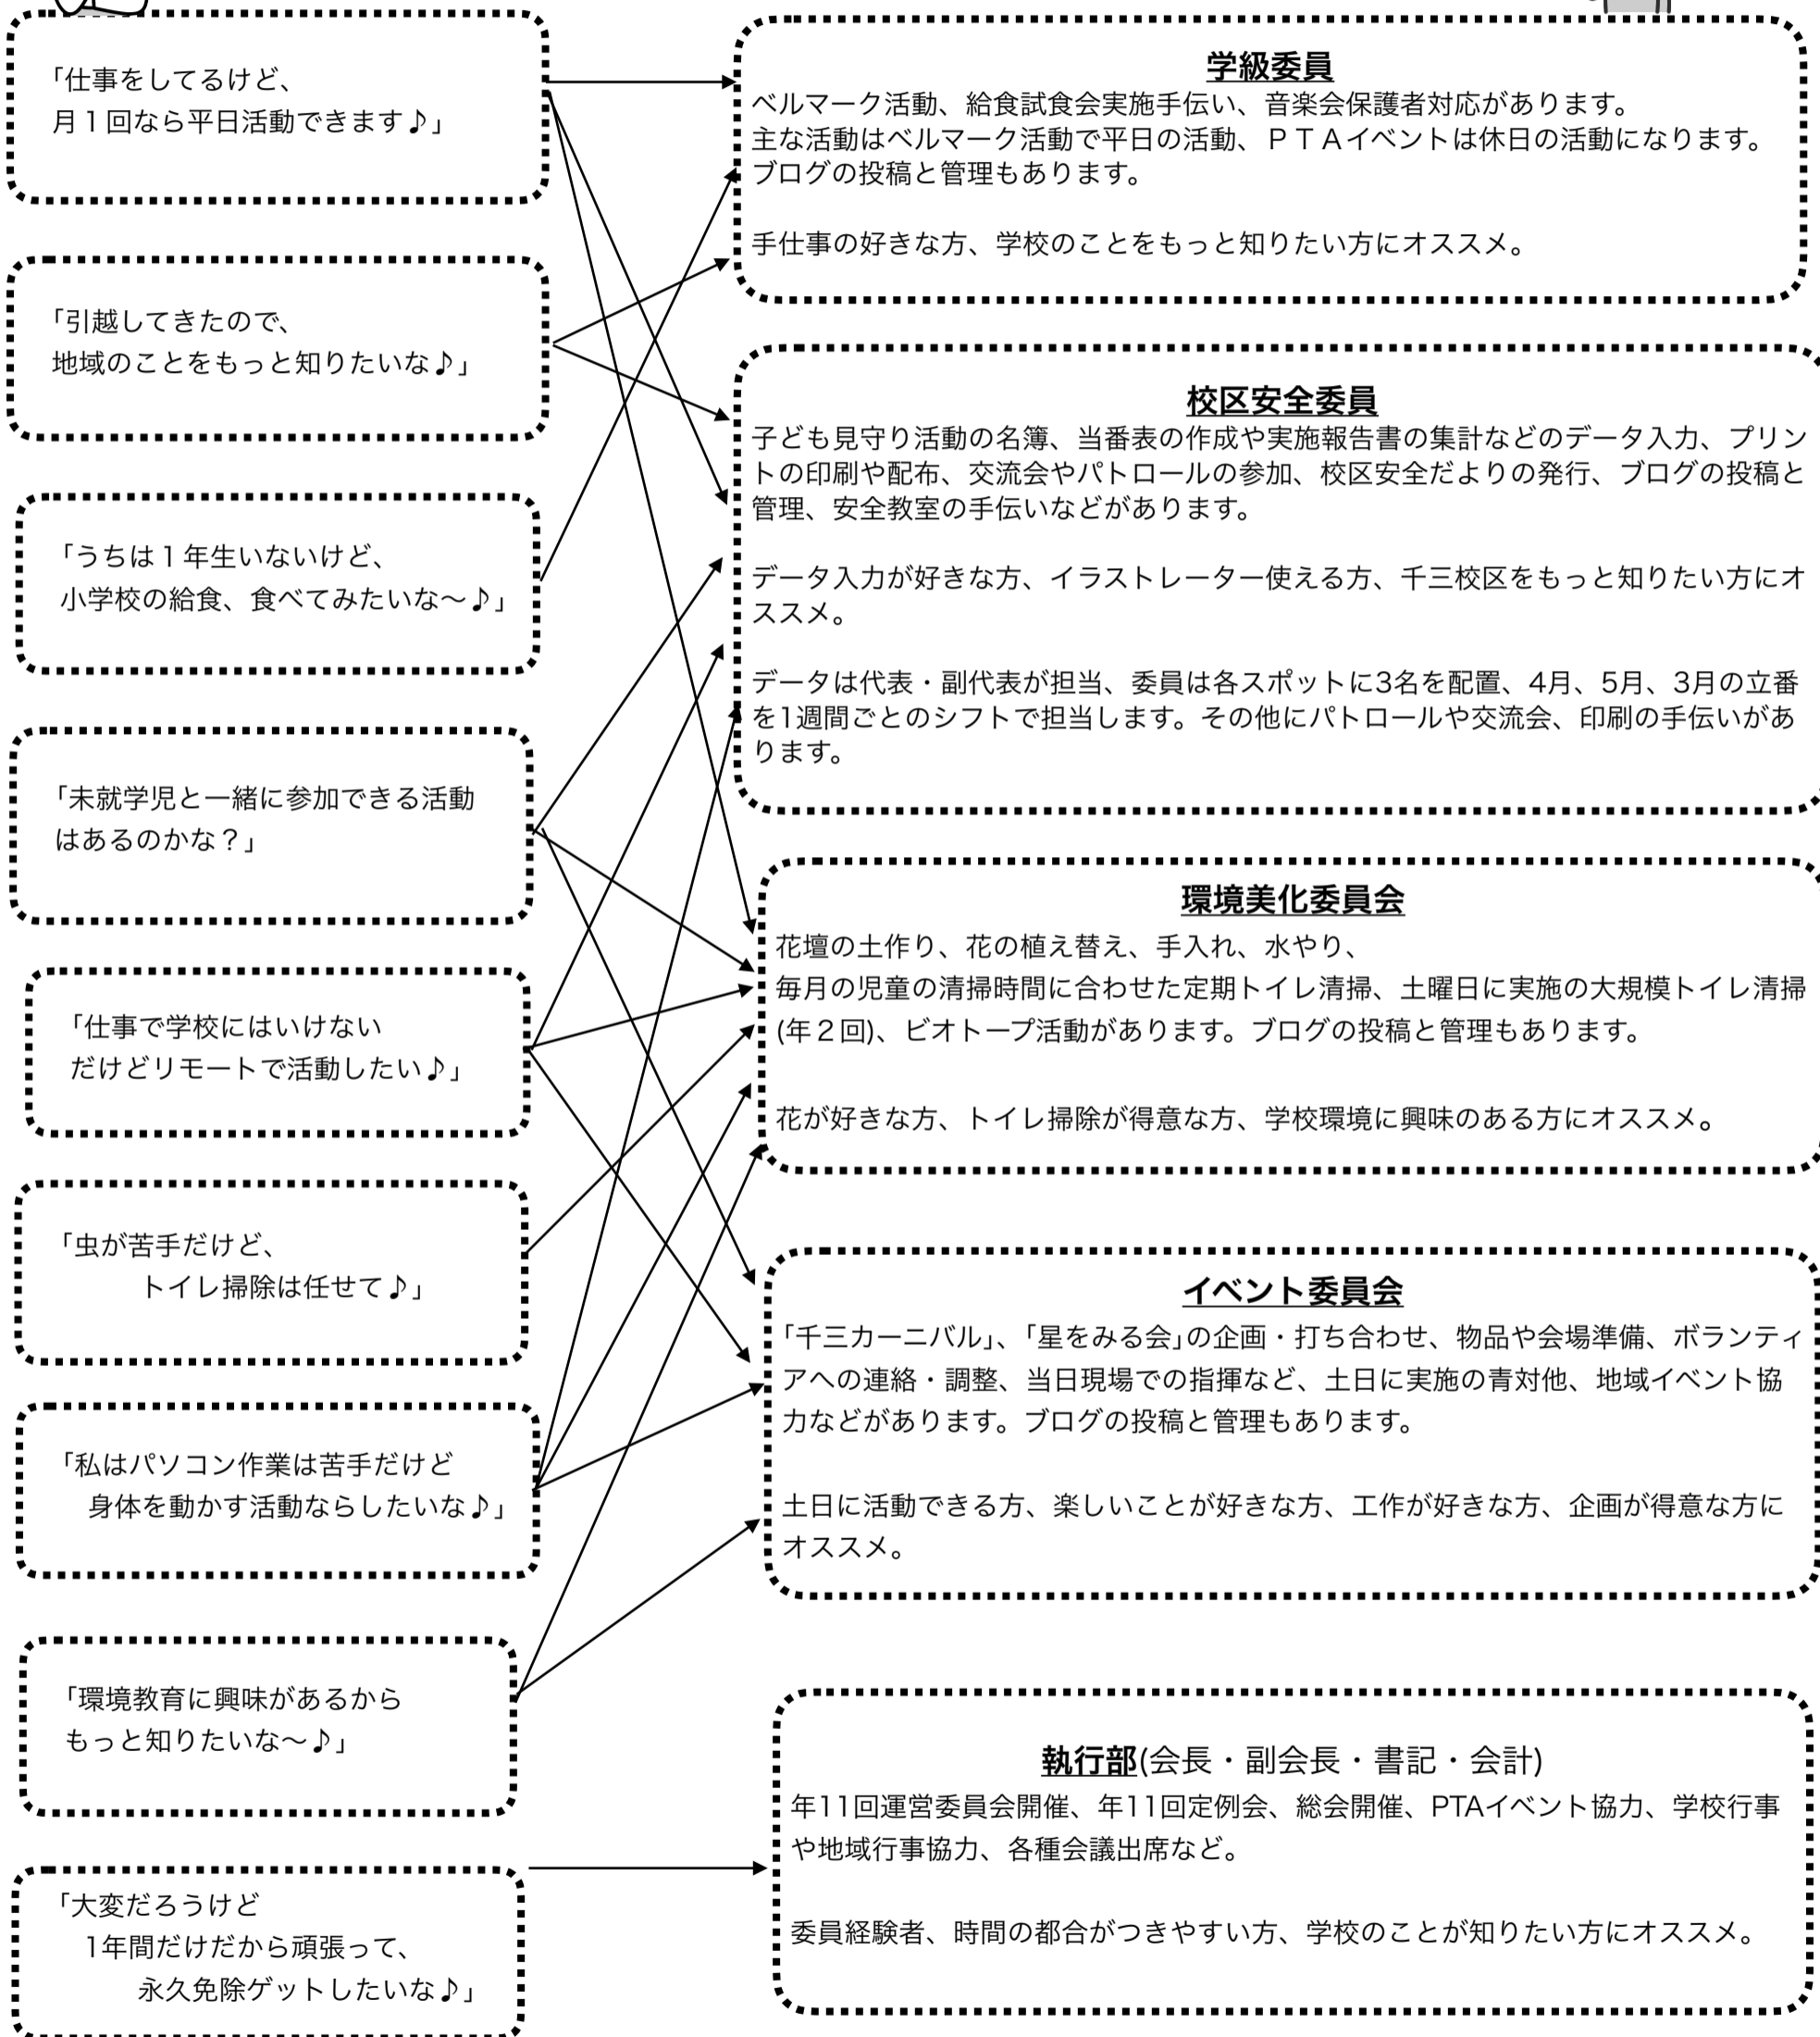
「仕事をしてるけど、
月１回なら平日活動できます♪」

「引越してきたので、
地域のことをもっと知りたいな♪」

「うちは１年生いないけど、
小学校の給食、食べてみたいな〜♪」

「未就学児と一緒に参加できる活動はあるのかな？」

「仕事で学校にはいけない
だけどリモートで活動したい♪」

「虫が苦手だけど、
トイレ掃除は任せて♪」

「私はパソコン作業は苦手だけど
身体を動かす活動ならしたいな♪」

「環境教育に興味があるから
もっと知りたいな〜♪」

「大変だろうけど
1年間だけだから頑張って、
永久免除ゲットしたいな♪」

学級委員
ベルマーク活動、給食試食会実施手伝い、音楽会保護者対応があります。
主な活動はベルマーク活動で平日の活動、ＰＴＡイベントは休日の活動になります。
ブログの投稿と管理もあります。

手仕事の好きな方、学校のことをもっと知りたい方にオススメ。

校区安全委員
子ども見守り活動の名簿、当番表の作成や実施報告書の集計などのデータ入力、プリントの印刷や配布、交流会やパトロールの参加、校区安全だよりの発行、ブログの投稿と管理、安全教室の手伝いなどがあります。

データ入力が好きな方、イラストレーター使える方、千三校区をもっと知りたい方にオススメ。

データは代表・副代表が担当、委員は各スポットに3名を配置、4月、5月、3月の立番を1週間ごとのシフトで担当します。その他にパトロールや交流会、印刷の手伝いがあります。

環境美化委員会
花壇の土作り、花の植え替え、手入れ、水やり、
毎月の児童の清掃時間に合わせた定期トイレ清掃、土曜日に実施の大規模トイレ清掃(年２回)、ビオトープ活動があります。ブログの投稿と管理もあります。

花が好きな方、トイレ掃除が得意な方、学校環境に興味のある方にオススメ。

イベント委員会
「千三カーニバル」、「星をみる会」の企画・打ち合わせ、物品や会場準備、ボランティアへの連絡・調整、当日現場での指揮など、土日に実施の青対他、地域イベント協力などがあります。ブログの投稿と管理もあります。

土日に活動できる方、楽しいことが好きな方、工作が好きな方、企画が得意な方にオススメ。

執行部(会長・副会長・書記・会計)
年11回運営委員会開催、年11回定例会、総会開催、PTAイベント協力、学校行事や地域行事協力、各種会議出席など。

委員経験者、時間の都合がつきやすい方、学校のことが知りたい方にオススメ。